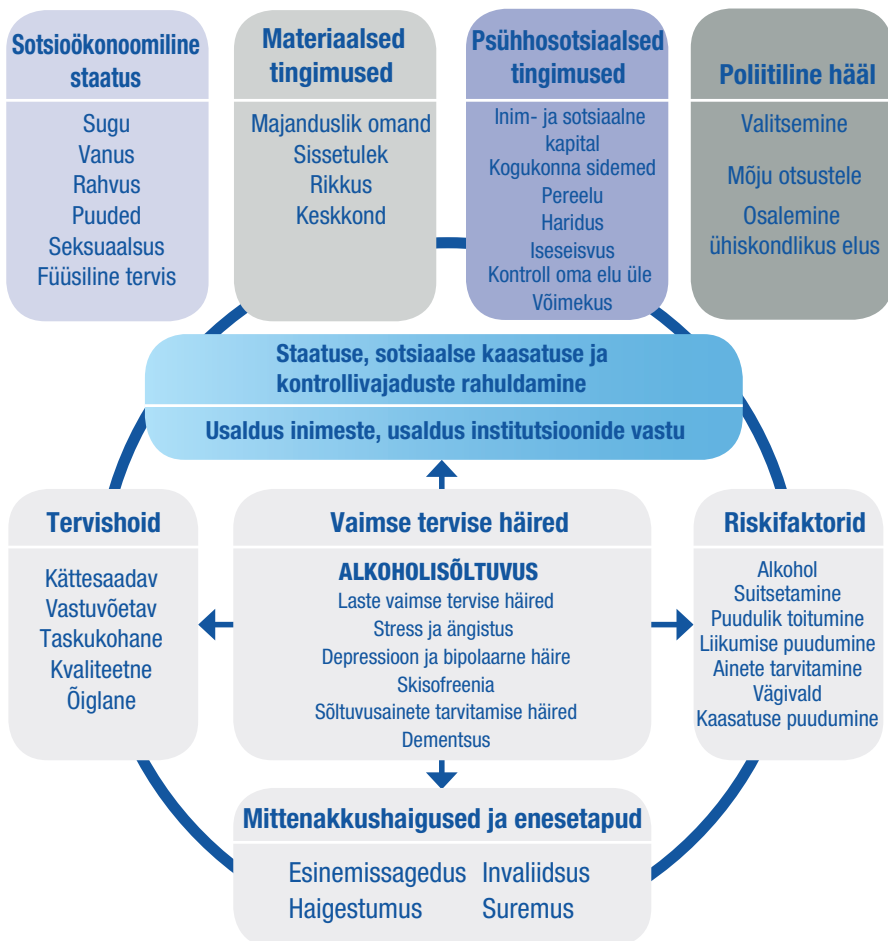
Sotsioökonoomiline staatus

Sugu
Vanus
Rahvus
Puuded
Seksuaalsus
Füüsiline tervis

Materiaalsed tingimused

Majanduslik omand
Sissetulek
Rikkus
Keskkond

Psühhosotsiaalsed tingimused

Inim- ja sotsiaalne kapital
Kogukonna sidemed
Pereelu
Haridus
Iseseisvus
Kontroll oma elu üle
Võimekus

Poliitiline hääl

Valitsemine
Mõju otsustele
Osalemine ühiskondlikus elus

Staatuse, sotsiaalse kaasatuse ja kontrollivajaduste rahuldamine

Usaldus inimeste, usaldus institutsioonide vastu

Tervishoid

Kättesaadav
Vastuvõetav
Taskukohane
Kvaliteetne
Õiglane

Vaimse tervise häired

ALKOHOLISÕLTUVUS
Laste vaimse tervise häired
Stress ja ängistus
Depressioon ja bipolaarne häire
Skisofreenia
Sõltuvusainete tarvitamise häired
Dementsus

Riskifaktorid

Alkohol
Suitsetamine
Puudulik toitumine
Liikumise puudumine
Ainete tarvitamine
Vägivald
Kaasatuse puudumine

Mittenakkushaigused ja enesetapud

Esinemissagedus
Haigestumus
Invaliidsus
Suremus